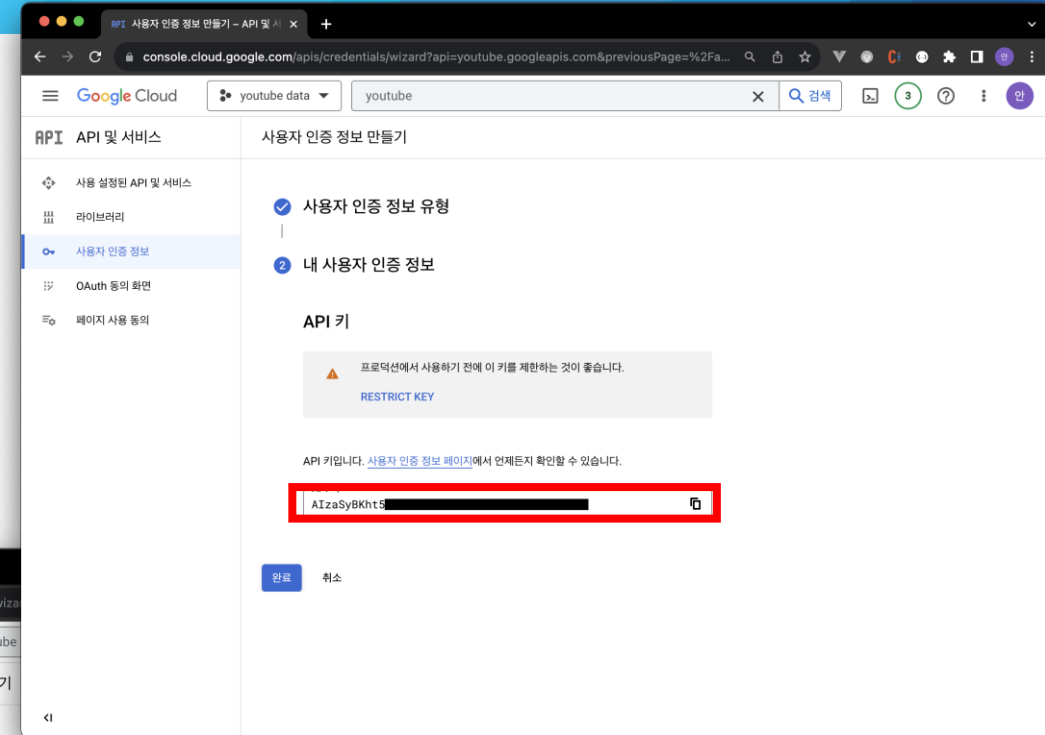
사용자 인증 정보 만들기 – API 및 서

console.cloud.google.com/apis/credentials/wizard?api=youtube.googleapis.com&previousPage=%2Fa...

Google Cloud

youtube data

youtube

검색

3

안

API API 및 서비스

사용자 인증 정보 만들기

사용 설정된 API 및 서비스

라이브러리

사용자 인증 정보

OAuth 동의 화면

페이지 사용 동의

사용자 인증 정보 유형

2 내 사용자 인증 정보

API 키

프로덕션에서 사용하기 전에 이 키를 제한하는 것이 좋습니다.

RESTRICT KEY

API 키입니다. 사용자 인증 정보 페이지에서 언제든지 확인할 수 있습니다.

AIzaSyBKht5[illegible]

완료

취소

wiza

ube

기